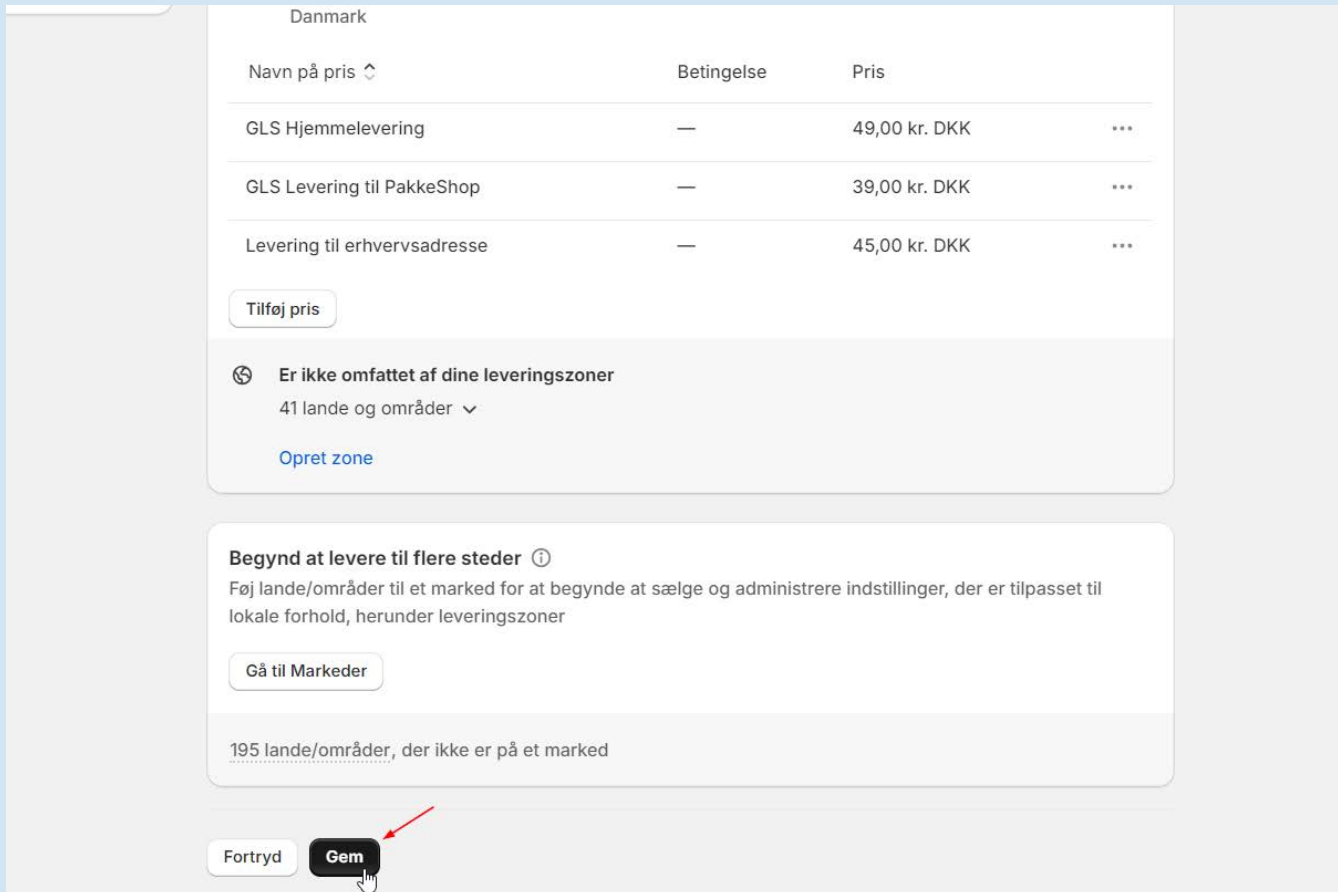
Danmark

| Navn på pris | Betingelse | Pris | |
|---|---|---|---|
| GLS Hjemmelevering | — | 49,00 kr. DKK | ••• |
| GLS Levering til PakkeShop | — | 39,00 kr. DKK | ••• |
| Levering til erhvervsadresse | — | 45,00 kr. DKK | ••• |

Tilføj pris

Er ikke omfattet af dine leveringszoner
41 lande og områder

Opret zone

Begynd at levere til flere steder
Føj lande/områder til et marked for at begynde at sælge og administrere indstillinger, der er tilpasset til lokale forhold, herunder leveringszoner

Gå til Markeder

195 lande/områder, der ikke er på et marked

Fortryd
Gem